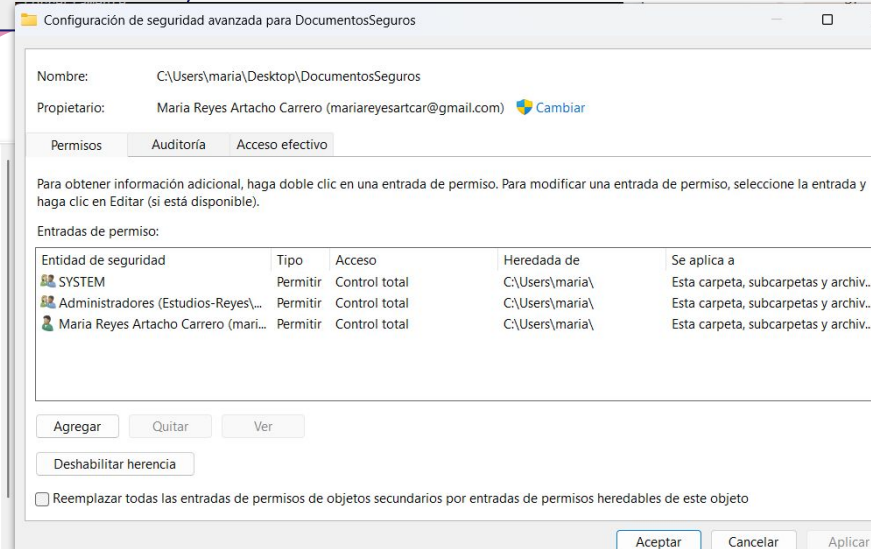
Configuración de seguridad avanzada para DocumentosSeguros

Nombre: C:\Users\maria\Desktop\DocumentosSeguros

Propietario: Maria Reyes Artacho Carrero (mariareyesartcar@gmail.com) Cambiar

Permisos | Auditoría | Acceso efectivo

Para obtener información adicional, haga doble clic en una entrada de permiso. Para modificar una entrada de permiso, seleccione la entrada y haga clic en Editar (si está disponible).

Entradas de permiso:

| Entidad de seguridad | Tipo | Acceso | Heredada de | Se aplica a |
|---|---|---|---|---|
| SYSTEM | Permitir | Control total | C:\Users\maria\ | Esta carpeta, subcarpetas y archiv... |
| Administradores (Estudios-Reyes\... | Permitir | Control total | C:\Users\maria\ | Esta carpeta, subcarpetas y archiv... |
| Maria Reyes Artacho Carrero (mari... | Permitir | Control total | C:\Users\maria\ | Esta carpeta, subcarpetas y archiv... |

Agregar | Quitar | Ver

Deshabilitar herencia

Reemplazar todas las entradas de permisos de objetos secundarios por entradas de permisos heredables de este objeto

Aceptar | Cancelar | Aplicar